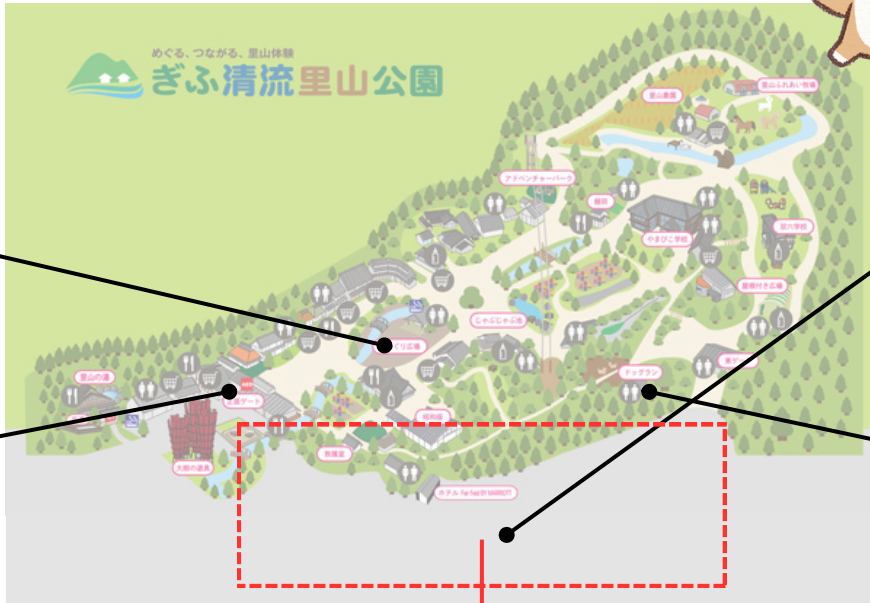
めぐる、つながる、里山体験
ぎふ清流里山公園

里山農園
里山ふれあい牧場
アドベンチャーパーク
藤田
やまびこ学校
旧六学校
屋根付き広場
じゃぶじゃぶ池
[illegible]ぐり広場
ドッグラン
東ゲート
里山の湯
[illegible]ゲート
大地の遊具
朝陽館
案内所
ホテル Fairfield by MARRIOTT